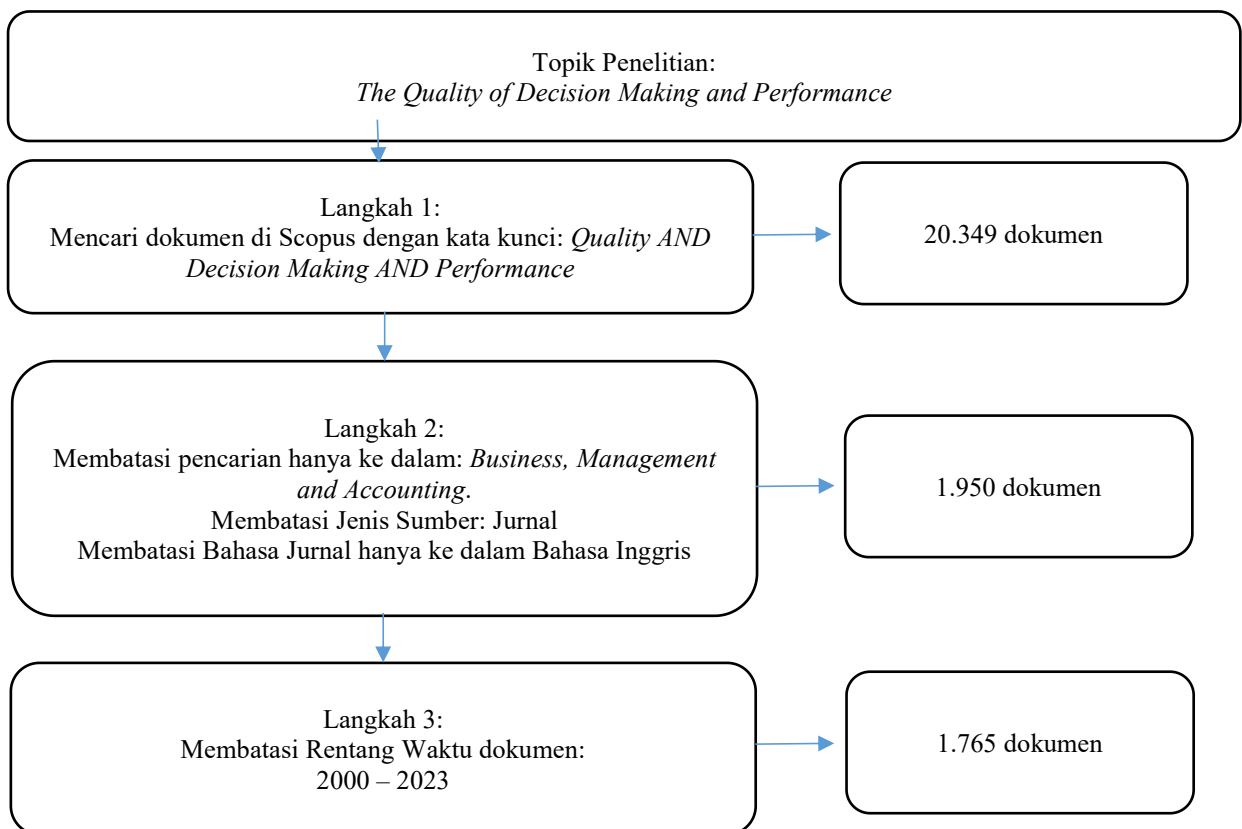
Topik Penelitian:
The Quality of Decision Making and Performance

Langkah 1:
Mencari dokumen di Scopus dengan kata kunci: Quality AND Decision Making AND Performance

20.349 dokumen

Langkah 2:
Membatasi pencarian hanya ke dalam: Business, Management and Accounting.
Membatasi Jenis Sumber: Jurnal
Membatasi Bahasa Jurnal hanya ke dalam Bahasa Inggris

1.950 dokumen

Langkah 3:
Membatasi Rentang Waktu dokumen:
2000 – 2023

1.765 dokumen